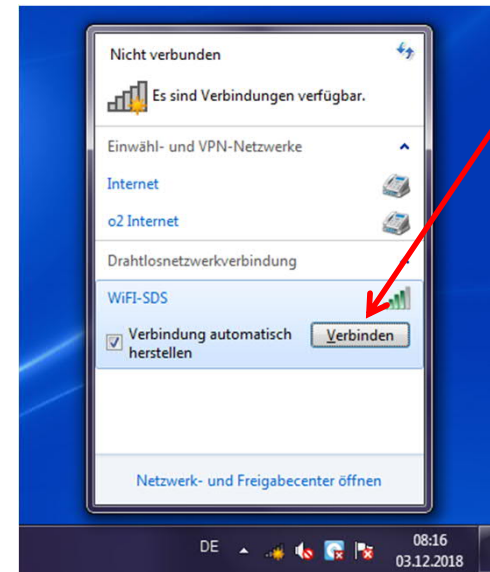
Nicht verbunden

Es sind Verbindungen verfügbar.

Einwähl- und VPN-Netzwerke

Internet

o2 Internet

Drahtlosnetzwerkverbindung

WiFI-SDS

Verbindung automatisch herstellen

Verbinden

Netzwerk- und Freigabecenter öffnen

DE

08:16
03.12.2018